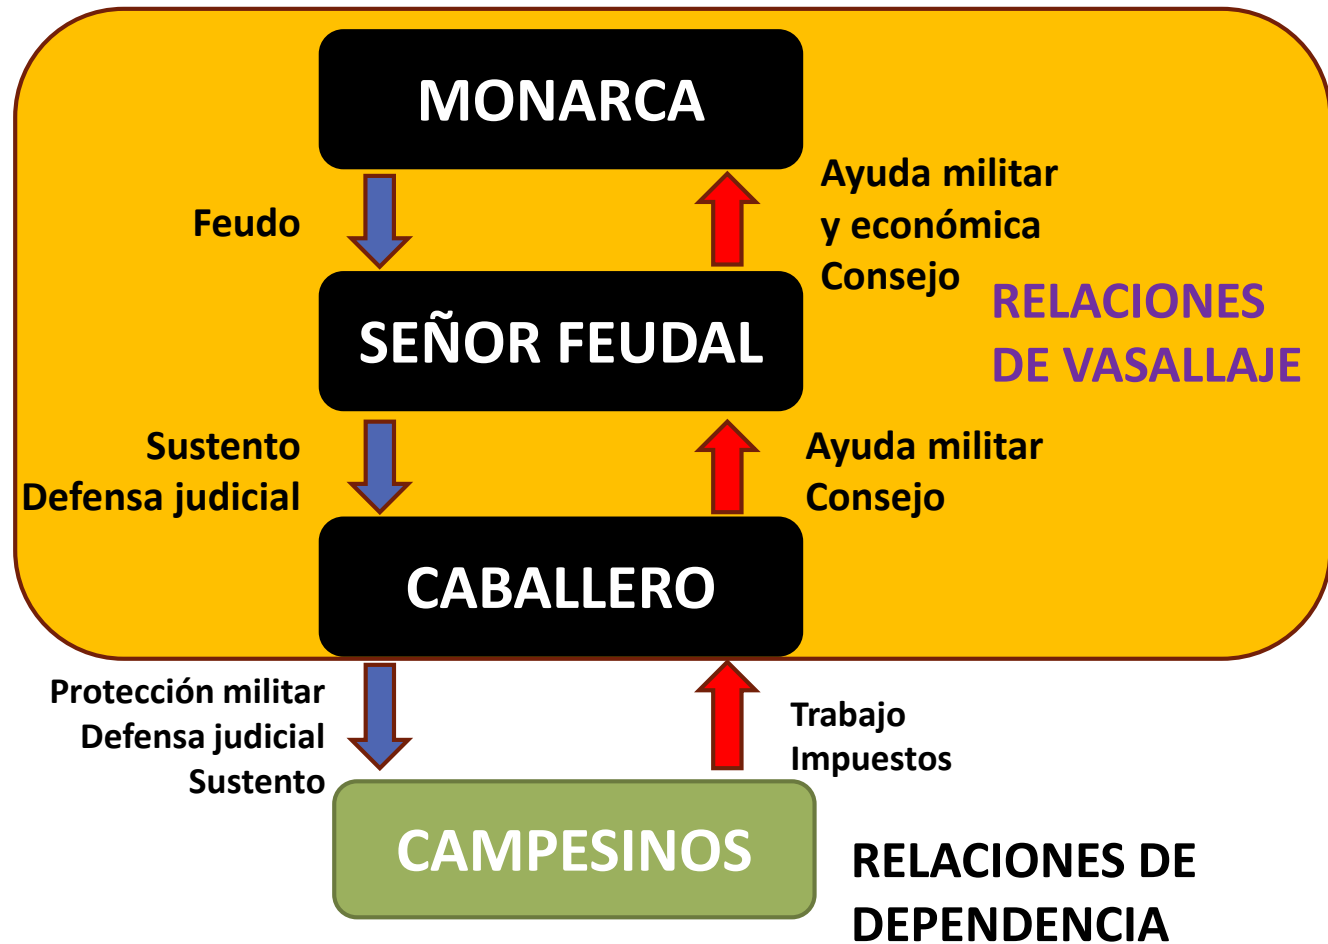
MONARCA

Feudo

Ayuda militar
y económica
Consejo

RELACIONES
DE VASALLAJE

SEÑOR FEUDAL

Sustento
Defensa judicial

Ayuda militar
Consejo

CABALLERO

Protección militar
Defensa judicial
Sustento

Trabajo
Impuestos

CAMPESINOS

RELACIONES DE
DEPENDENCIA